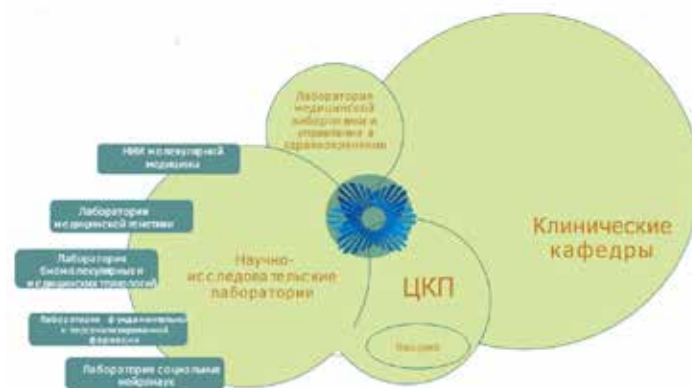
Лаборатория медицинской лабораторики и управления в здравоохранении

НИИ молекулярной медицины

Лаборатория медицинской генетики

Лаборатория биомолекулярных и медицинских технологий

Лаборатория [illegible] и персонализированной фармации

Лаборатория социальных нейронаук

Научно-исследовательские лаборатории

ЦКП

Виварий

Клинические кафедры